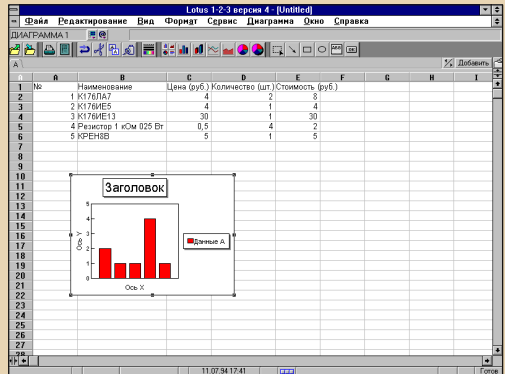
Lotus 1-2-3 версия 4 - [Untitled]

Файл Редактирование Вид Формат Сервис Диаграмма Окно Справка

ДИАГРАММА 1

A

Добавить

|  | A | B | C | D | E | F | G | H | I |
|---|---|---|---|---|---|---|---|---|---|
| 1 | № | Наименование | Цена (руб.) | Количество (шт.) | Стоимость (руб.) |  |  |  |  |
| 2 | 1 | К176ЛА7 | 4 | 2 | 8 |  |  |  |  |
| 3 | 2 | К176ИЕ5 | 4 | 1 | 4 |  |  |  |  |
| 4 | 3 | К176ИЕ13 | 30 | 1 | 30 |  |  |  |  |
| 5 | 4 | Резистор 1 кОм 025 Вт | 0,5 | 4 | 2 |  |  |  |  |
| 6 | 5 | КРЕН8В | 5 | 1 | 5 |  |  |  |  |
| 7 |  |  |  |  |  |  |  |  |  |
| 8 |  |  |  |  |  |  |  |  |  |
| 9 |  |  |  |  |  |  |  |  |  |
| 10 |  |  |  |  |  |  |  |  |  |
| 11 |  |  |  |  |  |  |  |  |  |
| 12 |  |  |  |  |  |  |  |  |  |
| 13 |  |  |  |  |  |  |  |  |  |
| 14 |  |  |  |  |  |  |  |  |  |
| 15 |  |  |  |  |  |  |  |  |  |
| 16 |  |  |  |  |  |  |  |  |  |
| 17 |  |  |  |  |  |  |  |  |  |
| 18 |  |  |  |  |  |  |  |  |  |
| 19 |  |  |  |  |  |  |  |  |  |
| 20 |  |  |  |  |  |  |  |  |  |
| 21 |  |  |  |  |  |  |  |  |  |
| 22 |  |  |  |  |  |  |  |  |  |
| 23 |  |  |  |  |  |  |  |  |  |
| 24 |  |  |  |  |  |  |  |  |  |
| 25 |  |  |  |  |  |  |  |  |  |
| 26 |  |  |  |  |  |  |  |  |  |
| 27 |  |  |  |  |  |  |  |  |  |
| 28 |  |  |  |  |  |  |  |  |  |

Заголовок

5
4
3
2
1
0

Ось Y

Ось X

Данные A

11.07.94 17:41

Готов